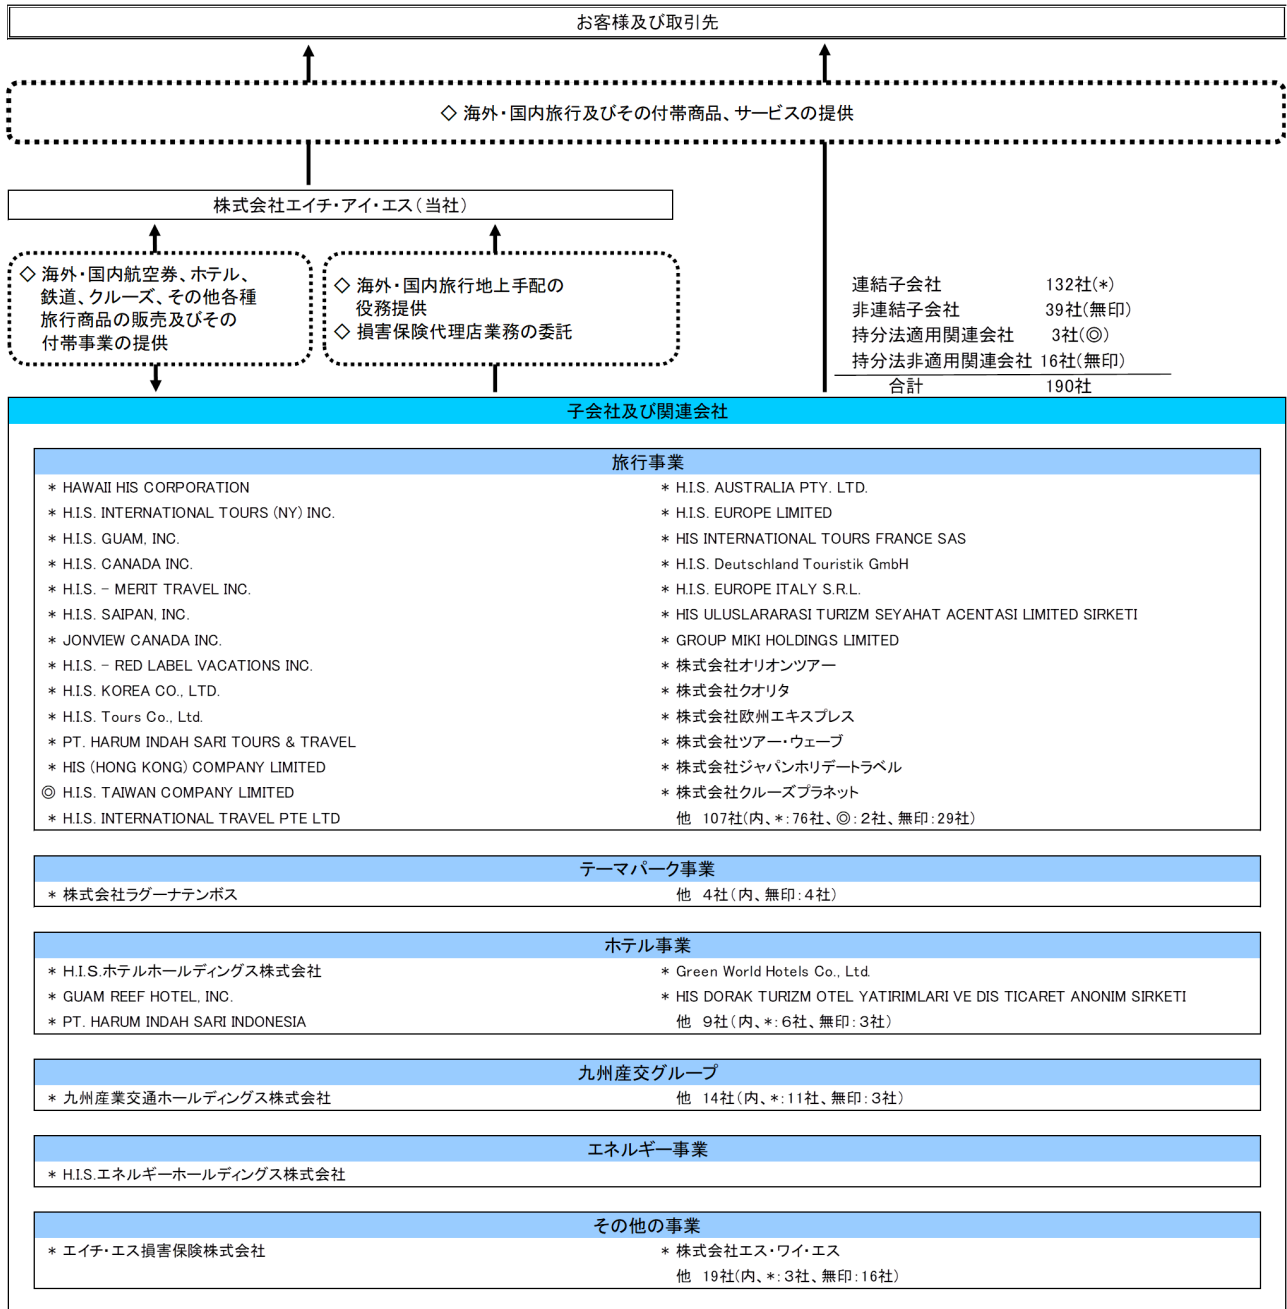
お客様及び取引先

◇ 海外・国内旅行及びその付帯商品、サービスの提供

株式会社エイチ・アイ・エス（当社）

◇ 海外・国内航空券、ホテル、鉄道、クルーズ、その他各種旅行商品の販売及びその付帯事業の提供

◇ 海外・国内旅行地上手配の役務提供
◇ 損害保険代理店業務の委託

| | |
|---|---|
| 連結子会社 | 132社(＊) |
| 非連結子会社 | 39社(無印) |
| 持分法適用関連会社 | 3社(◎) |
| 持分法非適用関連会社 | 16社(無印) |
| 合計 | 190社 |

子会社及び関連会社

旅行事業
＊ HAWAII HIS CORPORATION
＊ H.I.S. INTERNATIONAL TOURS (NY) INC.
＊ H.I.S. GUAM, INC.
＊ H.I.S. CANADA INC.
＊ H.I.S. – MERIT TRAVEL INC.
＊ H.I.S. SAIPAN, INC.
＊ JONVIEW CANADA INC.
＊ H.I.S. – RED LABEL VACATIONS INC.
＊ H.I.S. KOREA CO., LTD.
＊ H.I.S. Tours Co., Ltd.
＊ PT. HARUM INDAH SARI TOURS & TRAVEL
＊ HIS (HONG KONG) COMPANY LIMITED
◎ H.I.S. TAIWAN COMPANY LIMITED
＊ H.I.S. INTERNATIONAL TRAVEL PTE LTD

＊ H.I.S. AUSTRALIA PTY. LTD.
＊ H.I.S. EUROPE LIMITED
＊ HIS INTERNATIONAL TOURS FRANCE SAS
＊ H.I.S. Deutschland Touristik GmbH
＊ H.I.S. EUROPE ITALY S.R.L.
＊ HIS ULUSLARARASI TURIZM SEYAHAT ACENTASI LIMITED SIRKETI
＊ GROUP MIKI HOLDINGS LIMITED
＊ 株式会社オリオンツアー
＊ 株式会社クオリタ
＊ 株式会社欧州エキスプレス
＊ 株式会社ツアー・ウェーブ
＊ 株式会社ジャパンホリデートラベル
＊ 株式会社クルーズプラネット
他 107社(内、＊：76社、◎：2社、無印：29社)

テーマパーク事業
＊ 株式会社ラグーナテンボス
他 4社(内、無印：4社)

ホテル事業
＊ H.I.S.ホテルホールディングス株式会社
＊ GUAM REEF HOTEL, INC.
＊ PT. HARUM INDAH SARI INDONESIA
＊ Green World Hotels Co., Ltd.
＊ HIS DORAK TURIZM OTEL YATIRIMLARI VE DIS TICARET ANONIM SIRKETI
他 9社(内、＊：6社、無印：3社)

九州産交グループ
＊ 九州産業交通ホールディングス株式会社
他 14社(内、＊：11社、無印：3社)

エネルギー事業
＊ H.I.S.エネルギーホールディングス株式会社

その他の事業
＊ エイチ・エス損害保険株式会社
＊ 株式会社エス・ワイ・エス
他 19社(内、＊：3社、無印：16社)